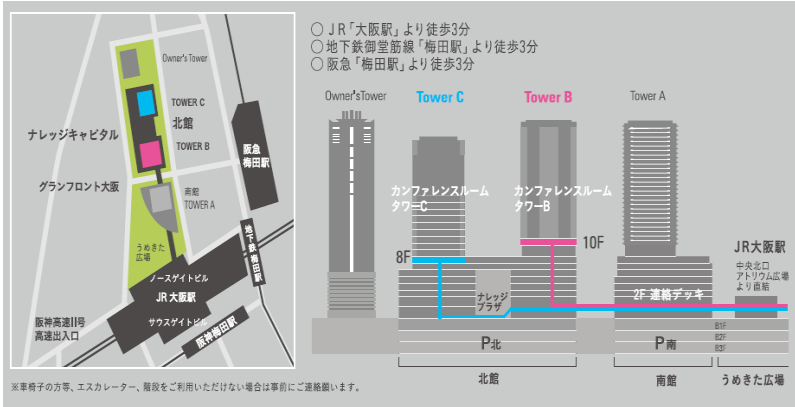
Owner's Tower
TOWER C
北館
TOWER B
ナレッジキャピタル
グランフロント大阪
南館
TOWER A
うめきた広場
阪急梅田駅
地下鉄梅田駅
ノースゲイトビル
JR大阪駅
サウスゲイトビル
阪神高速11号高速出入口
阪神梅田駅

○ JR「大阪駅」より徒歩3分
○ 地下鉄御堂筋線「梅田駅」より徒歩3分
○ 阪急「梅田駅」より徒歩3分

Owner's Tower
Tower C
Tower B
Tower A
カンファレンスルーム タワーC
カンファレンスルーム タワーB
8F
10F
JR大阪駅
中央北口 アトリウム広場より直結
ナレッジプラザ
2F 連絡デッキ
B1F
B2F
B3F
P北
P南
北館
南館
うめきた広場

※車椅子の方等、エスカレーター、階段をご利用いただけない場合は事前にご連絡願います。